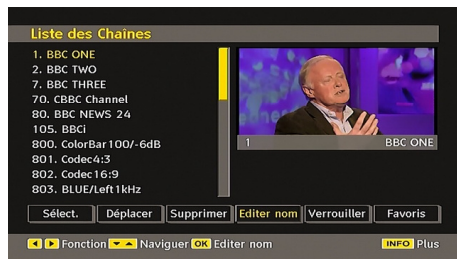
Liste des Chaînes

1. BBC ONE
2. BBC TWO
7. BBC THREE
70. CBBC Channel
80. BBC NEWS 24
105. BBCi
800. ColorBar100/-6dB
801. Codec4:3
802. Codec16:9
803. BLUE/Left1kHz

1 BBC ONE

Sélect. Déplacer Supprimer Editer nom Verrouiller Favoris

Fonction Naviguer OK Editer nom INFO Plus